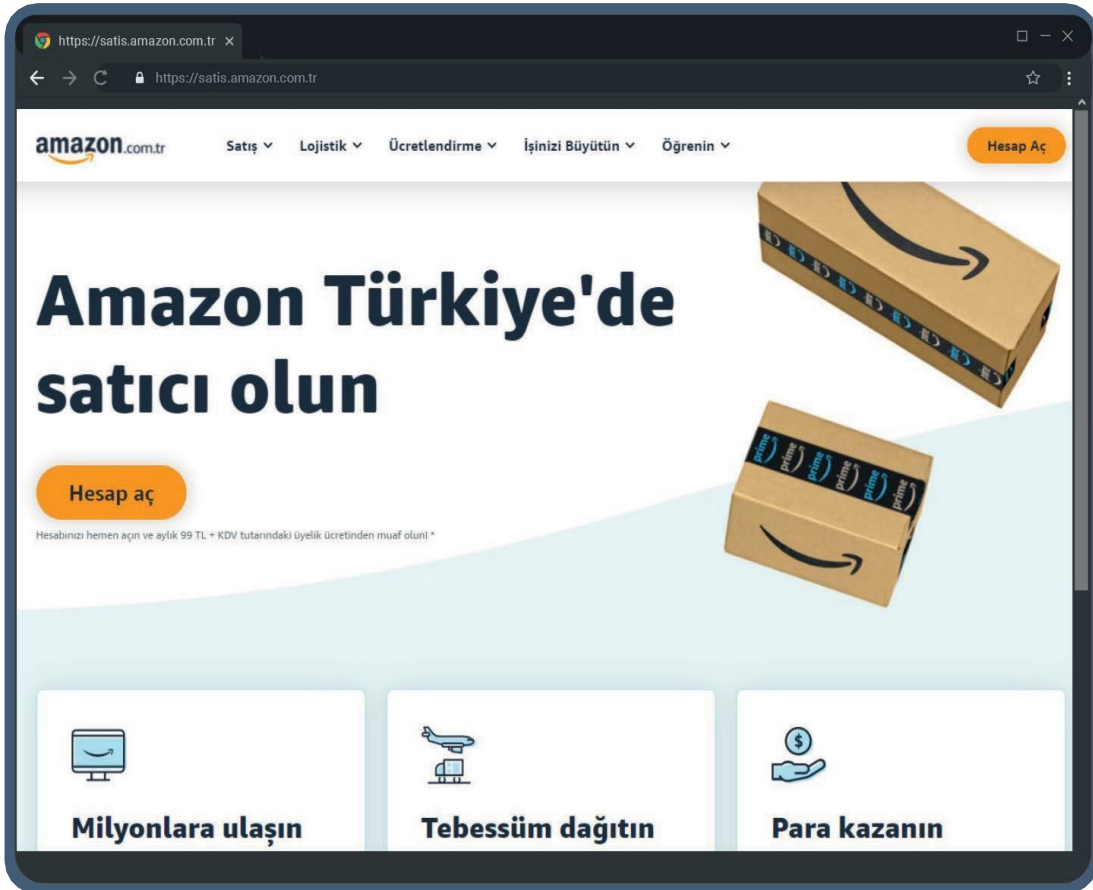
https://satis.amazon.com.tr ×

https://satis.amazon.com.tr

amazon.com.tr Satış Lojistik Ücretlendirme İşinizi Büyütün Öğrenin Hesap Aç

Amazon Türkiye'de satıcı olun

Hesap aç

Hesabınızı hemen açın ve aylık 99 TL + KDV tutarındaki üyelik ücretinden muaf olun! *

prime prime prime prime prime

Milyonlara ulaşın

Tebessüm dağıtın

Para kazanın